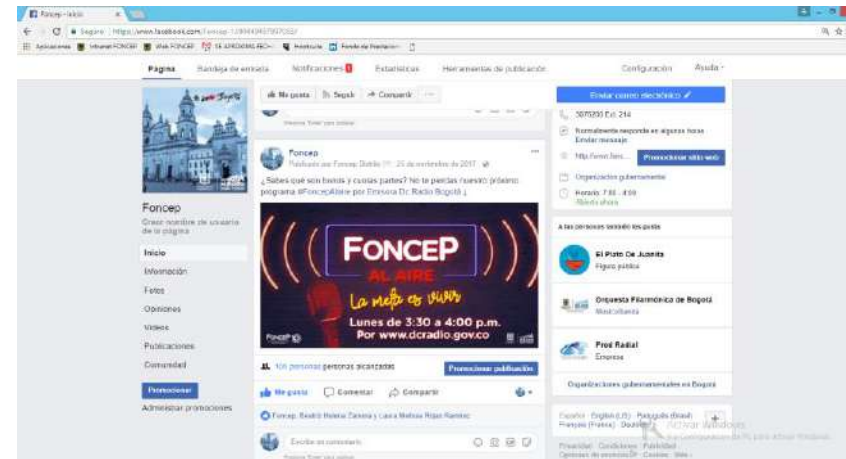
Foncep - Inicio
Seguro | https://www.facebook.com/Foncep-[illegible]
Aplicaciones | Intranet FONCEP | Web FONCEP | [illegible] | Fondo de Pensiones

Página | Bandeja de entrada | Notificaciones | Estadísticas | Herramientas de publicación | Configuración | Ayuda

Foncep
Crear nombre de usuario de la página

Inicio
Información
Fotos
Opiniones
Videos
Publicaciones
Comunidad

Promocionar
Administrar promociones

Me gusta | Seguir | Compartir

Foncep
Publicado por Foncep Distrito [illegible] · 25 de noviembre de 2017
¿Sabes qué son bonos y cuotas partes? No te pierdas nuestro próximo programa #FoncepAlAire por Emisora Dc Radio Bogotá ¡

FONCEP AL AIRE
La meta es vivir
Lunes de 3:30 a 4:00 p.m.
Por www.dcradio.gov.co

105 personas personas alcanzadas
Promocionar publicación

Me gusta | Comentar | Compartir

Foncep, Beatriz Helena Zamora y Laura Melissa Rojas Ramírez

Escribe un comentario...

Enviar correo electrónico
3078200 Ext. 214
Normalmente responde en algunas horas
Enviar mensaje
http://www.fon...
Promocionar sitio web
Organización gubernamental
Horario: 7:00 - 4:30
Abierto ahora

A las personas también les gusta
El Plato De Juanita
Figura pública
Orquesta Filarmónica de Bogotá
Música/banda
Prod Radial
Empresa

Organizaciones gubernamentales en Bogotá

Español · English (US) · Português (Brasil) · Français (France) · Deutsch
Activar Windows
Privacidad · Condiciones · Publicidad · Opciones de anuncios · Cookies · Más